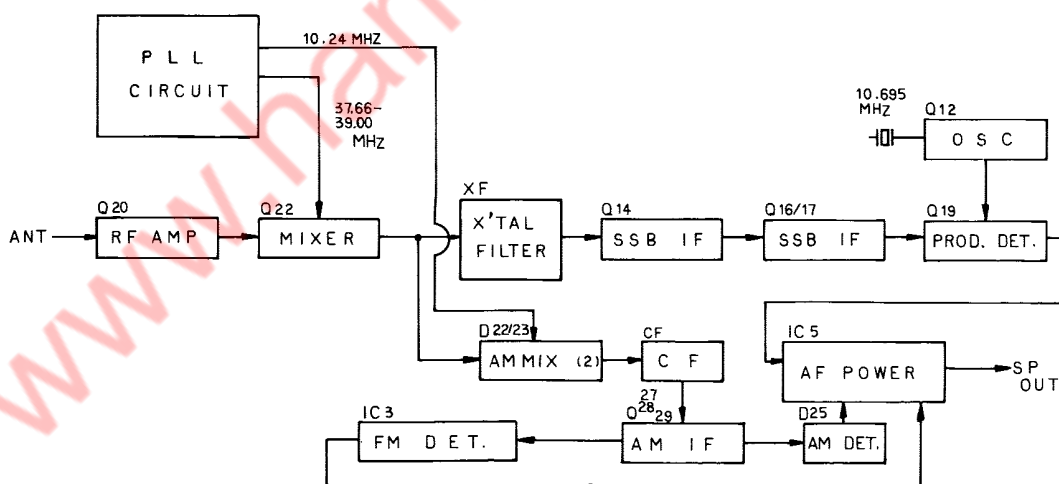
PLL CIRCUIT

10.24 MHZ

37.66–39.00 MHZ

10.695 MHZ

Q12

OSC

ANT

Q20

RF AMP

Q22

MIXER

XF

X'TAL FILTER

Q14

SSB IF

Q16/17

SSB IF

Q19

PROD. DET.

D22/23

AM MIX (2)

CF

C F

IC 5

AF POWER

SP OUT

$Q^{27}_{28}{}_{29}$

IC 3

FM DET.

AM IF

D25

AM DET.